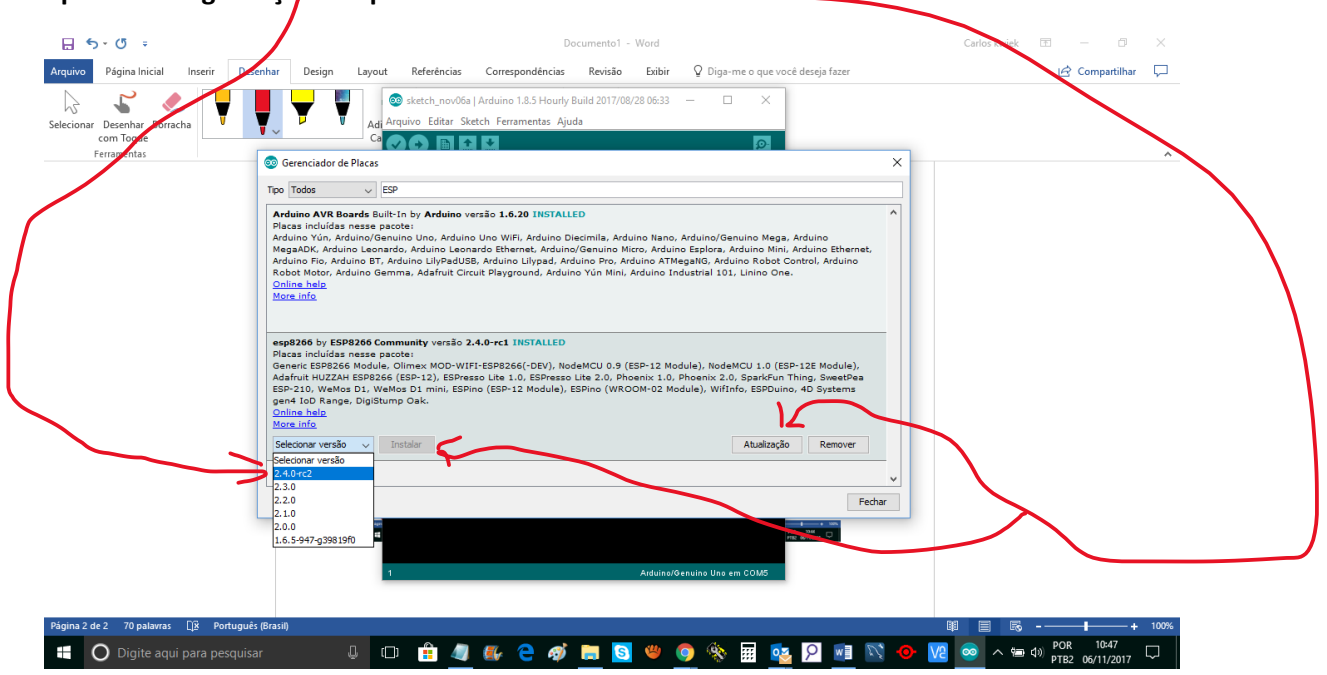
Documento1 - Word
Carlos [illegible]
Arquivo Página Inicial Inserir Desenhar Design Layout Referências Correspondências Revisão Exibir Diga-me o que você deseja fazer
Compartilhar
Selecionar Desenhar com Toque Borracha
Ferramentas
sketch_nov06a | Arduino 1.8.5 Hourly Build 2017/08/28 06:33
Arquivo Editar Sketch Ferramentas Ajuda
Gerenciador de Placas
Tipo Todos ESP
Arduino AVR Boards Built-In by Arduino versão 1.6.20 INSTALLED
Placas incluídas nesse pacote:
Arduino Yún, Arduino/Genuino Uno, Arduino Uno WiFi, Arduino Diecimila, Arduino Nano, Arduino/Genuino Mega, Arduino MegaADK, Arduino Leonardo, Arduino Leonardo Ethernet, Arduino/Genuino Micro, Arduino Esplora, Arduino Mini, Arduino Ethernet, Arduino Fio, Arduino BT, Arduino LilyPadUSB, Arduino Lilypad, Arduino Pro, Arduino ATMegaNG, Arduino Robot Control, Arduino Robot Motor, Arduino Gemma, Adafruit Circuit Playground, Arduino Yún Mini, Arduino Industrial 101, Linino One.
Online help
More info

esp8266 by ESP8266 Community versão 2.4.0-rc1 INSTALLED
Placas incluídas nesse pacote:
Generic ESP8266 Module, Olimex MOD-WIFI-ESP8266(-DEV), NodeMCU 0.9 (ESP-12 Module), NodeMCU 1.0 (ESP-12E Module), Adafruit HUZZAH ESP8266 (ESP-12), ESPresso Lite 1.0, ESPresso Lite 2.0, Phoenix 1.0, Phoenix 2.0, SparkFun Thing, SweetPea ESP-210, WeMos D1, WeMos D1 mini, ESPino (ESP-12 Module), ESPino (WROOM-02 Module), WifInfo, ESPDuino, 4D Systems gen4 IoD Range, DigiStump Oak.
Online help
More info
Selecionar versão Instalar Atualização Remover
Selecionar versão
2.4.0-rc2
2.3.0
2.2.0
2.1.0
2.0.0
1.6.5-947-g39819f0
Fechar
1 Arduino/Genuino Uno em COM5
Página 2 de 2 70 palavras Português (Brasil) 100%
Digite aqui para pesquisar
POR PTB2 10:47 06/11/2017